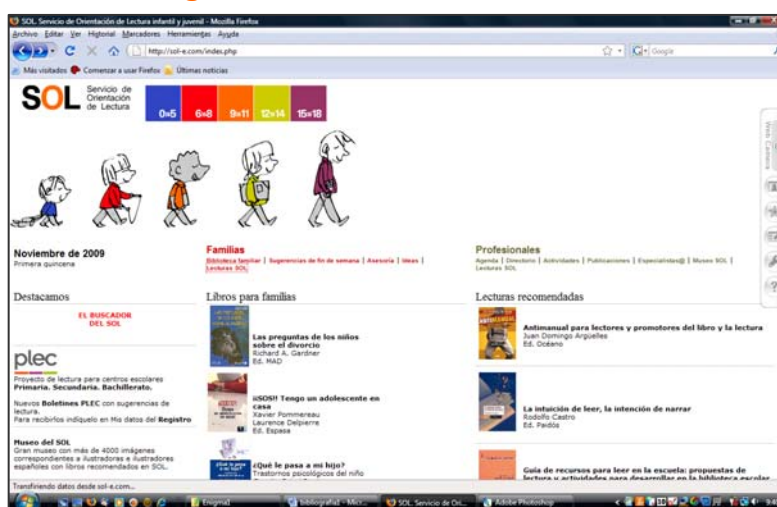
SOL Servicio de Orientación de Lectura infantil y juvenil - Mozilla Firefox

Archivo Editar Ver Historial Marcadores Herramientas Ayuda

http://sol-e.com/index.php

Google

Más visitados Comenzar a usar Firefox Últimas noticias

SOL Servicio de Orientación de Lectura

0>5 6>8 9>11 12>14 15>18

Noviembre de 2009
Primera quincena

Familias
Biblioteca familiar | Sugerencias de fin de semana | Asesoría | Ideas | Lecturas SOL

Profesionales
Agenda | Directorio | Actividades | Publicaciones | Especialistas@ | Museo SOL | Lecturas SOL

Destacamos

EL BUSCADOR DEL SOL

plec
Proyecto de lectura para centros escolares Primaria. Secundaria. Bachillerato.

Nuevos Boletines PLEC con sugerencias de lectura.
Para recibirlos indíquelo en Mis datos del Registro

Museo del SOL
Gran museo con más de 4000 imágenes correspondientes a ilustradoras e ilustradores españoles con libros recomendados en SOL.

Libros para familias

Las preguntas de los niños sobre el divorcio
Richard A. Gardner
Ed. MAD

¡¡SOS!! Tengo un adolescente en casa
Xavier Pommereau
Laurence Delpierre
Ed. Espasa

¿Qué le pasa a mi hijo?
Trastornos psicológicos del niño

Lecturas recomendadas

Antimanual para lectores y promotores del libro y la lectura
Juan Domingo Argüelles
Ed. Océano

La intuición de leer, la intención de narrar
Rodolfo Castro
Ed. Paidós

Guía de recursos para leer en la escuela: propuestas de lectura y actividades para desarrollar en la biblioteca escolar

Transfiriendo datos desde sol-e.com...

Enigmail Bibliografia - Micr... SOL. Servicio de Ori... Adobe Photoshop